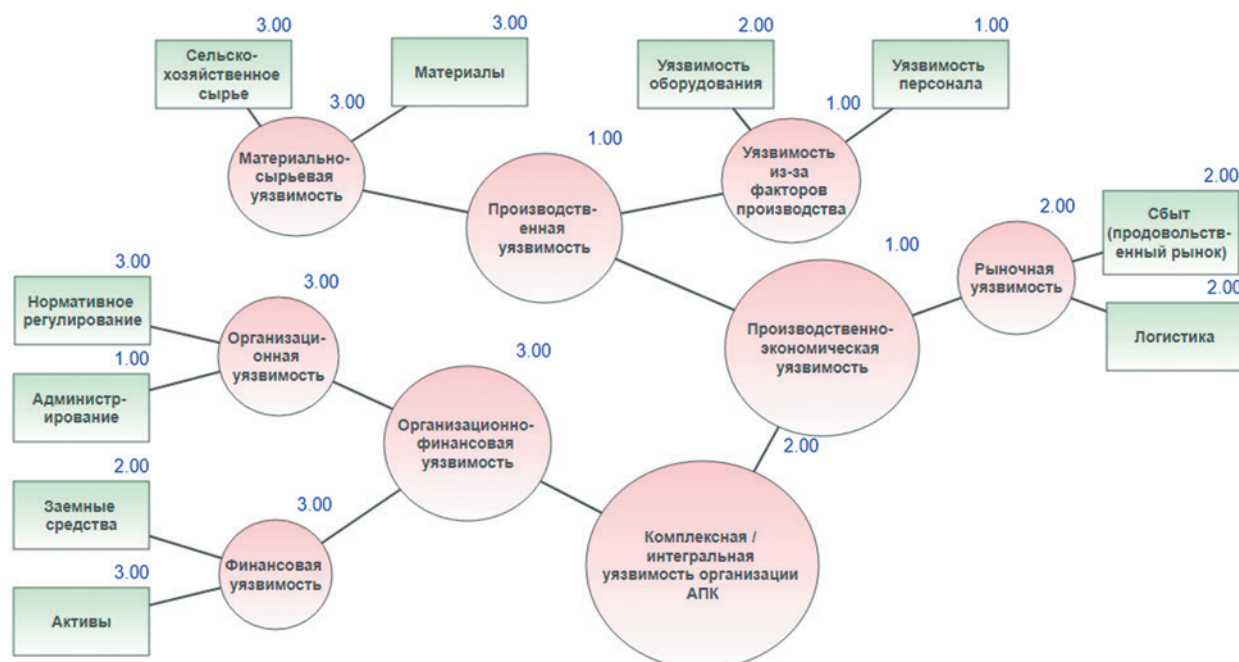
3.00
Сельскохозяйственное сырье

3.00
Материалы

3.00
Материально-сырьевая уязвимость

1.00
Производственная уязвимость

2.00
Уязвимость оборудования

1.00
Уязвимость персонала

1.00
Уязвимость из-за факторов производства

2.00
Рыночная уязвимость

2.00
Сбыт (продовольственный рынок)

2.00
Логистика

1.00
Производственно-экономическая уязвимость

3.00
Нормативное регулирование

3.00
Организационная уязвимость

1.00
Администрирование

3.00
Организационно-финансовая уязвимость

2.00
Заемные средства

3.00
Финансовая уязвимость

3.00
Активы

2.00
Комплексная / интегральная уязвимость организации АПК